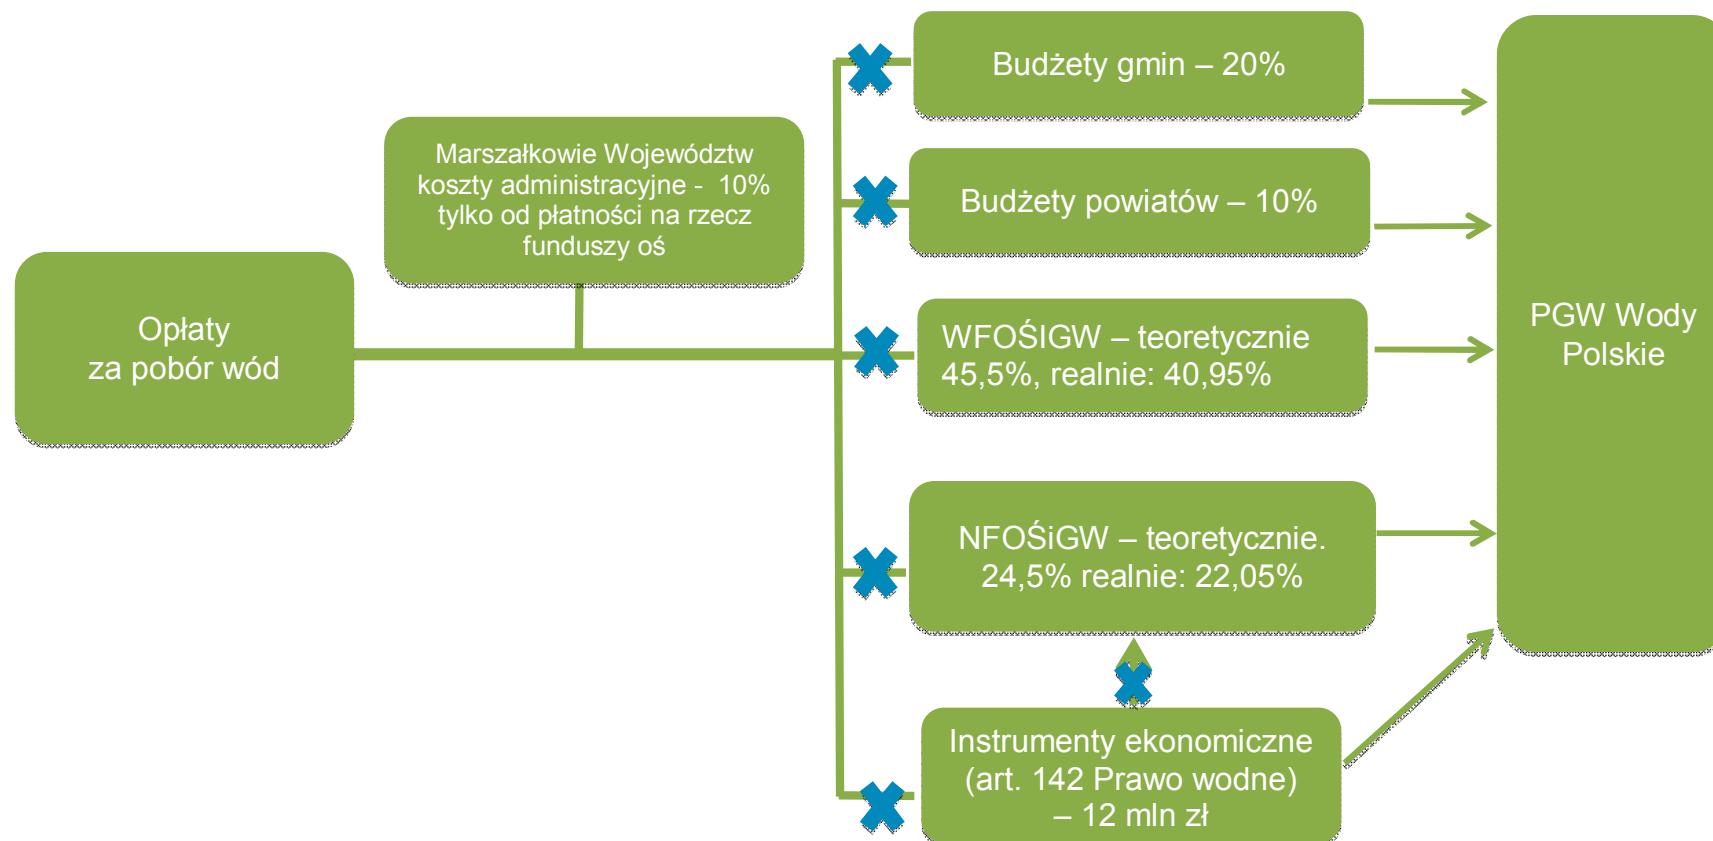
Opłaty
za pobór wód

Marszałkowie Województw
koszty administracyjne - 10%
tylko od płatności na rzecz
funduszy oś

Budżety gmin – 20%

Budżety powiatów – 10%

WFOŚIGW – teoretycznie
45,5%, realnie: 40,95%

NFOŚiGW – teoretycznie.
24,5% realnie: 22,05%

Instrumenty ekonomiczne
(art. 142 Prawo wodne)
– 12 mln zł

PGW Wody
Polskie